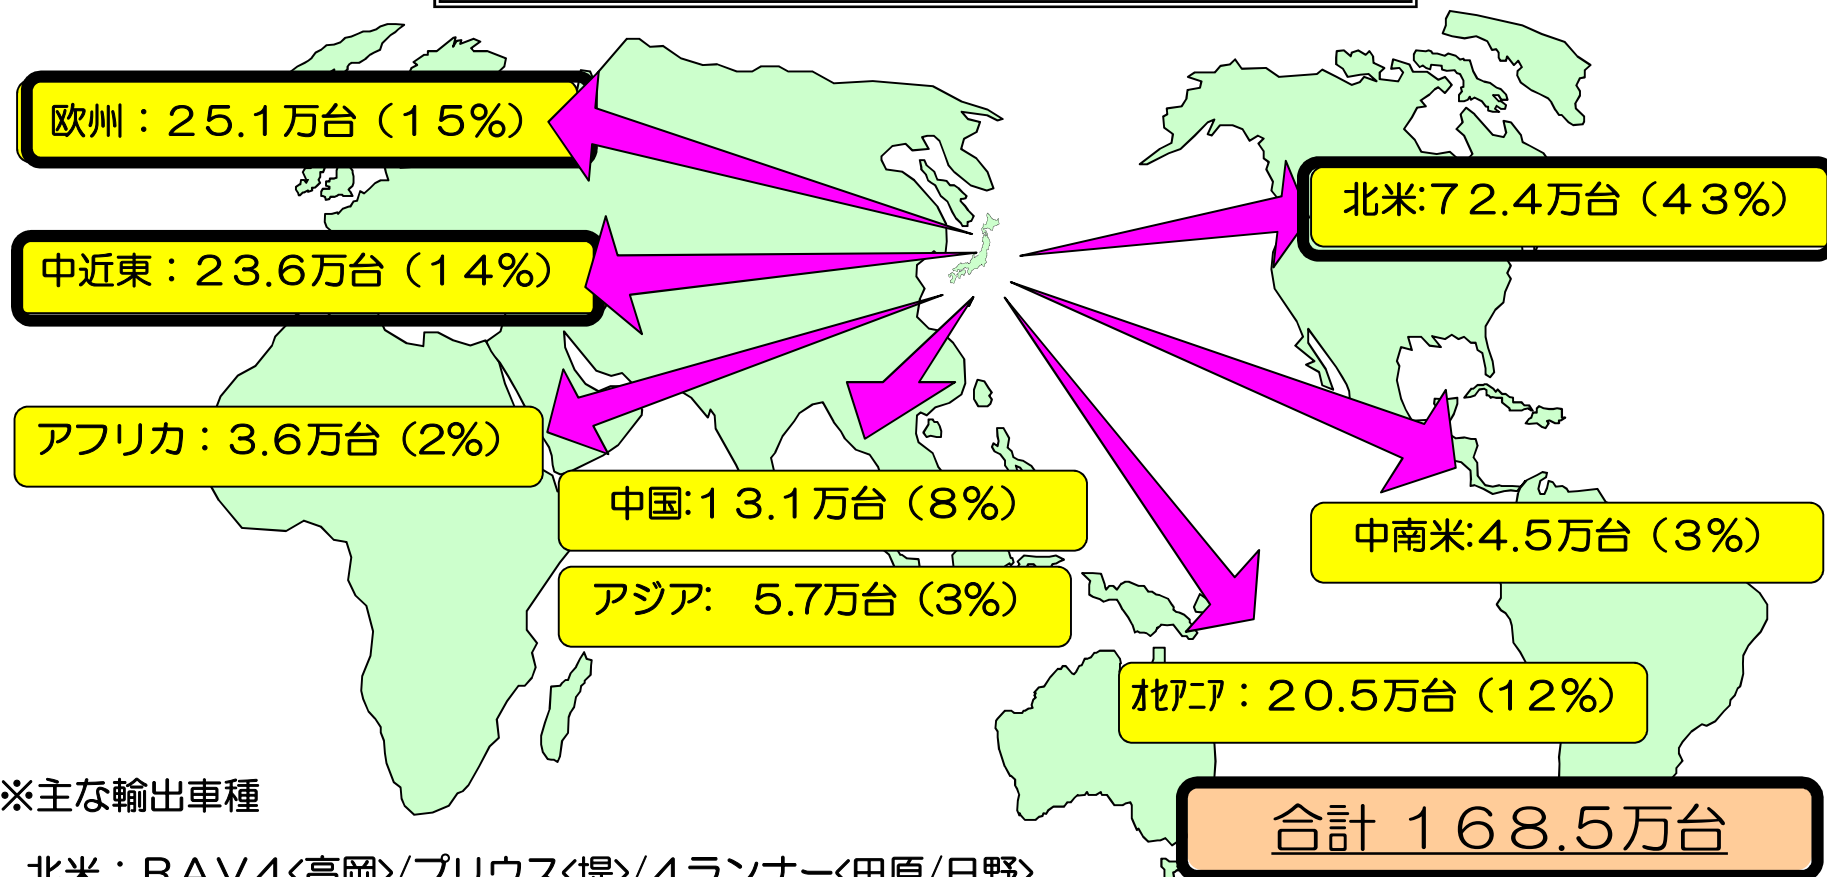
欧州：２５.１万台（１５%）

中近東：２３.６万台（１４%）

アフリカ：３.６万台（2%）

中国:１３.１万台（８%）

アジア:　５.７万台（3%）

北米:７２.４万台（４３%）

中南米:４.５万台（３%）

ｵｾｱﾆｱ：２０.５万台（１２%）

合計　１６８.５万台

※主な輸出車種

北米：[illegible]